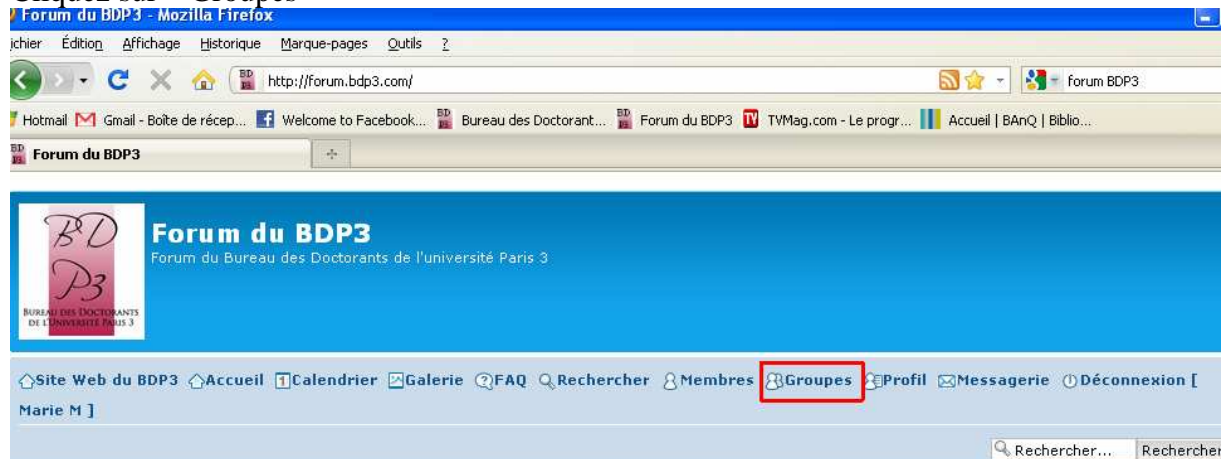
Forum du BDP3 - Mozilla Firefox

ichier Édition Affichage Historique Marque-pages Outils ?

http://forum.bdp3.com/

forum BDP3

Hotmail Gmail - Boîte de récep... Welcome to Facebook... Bureau des Doctorant... Forum du BDP3 TVMag.com - Le progr... Accueil | BAnQ | Biblio...

Forum du BDP3

BD P3 BUREAU DES DOCTORANTS DE L'UNIVERSITÉ PARIS 3

Forum du BDP3

Forum du Bureau des Doctorants de l'université Paris 3

Site Web du BDP3 Accueil Calendrier Galerie FAQ Rechercher Membres Groupes Profil Messagerie Déconnexion [ Marie M ]

Rechercher... Rechercher